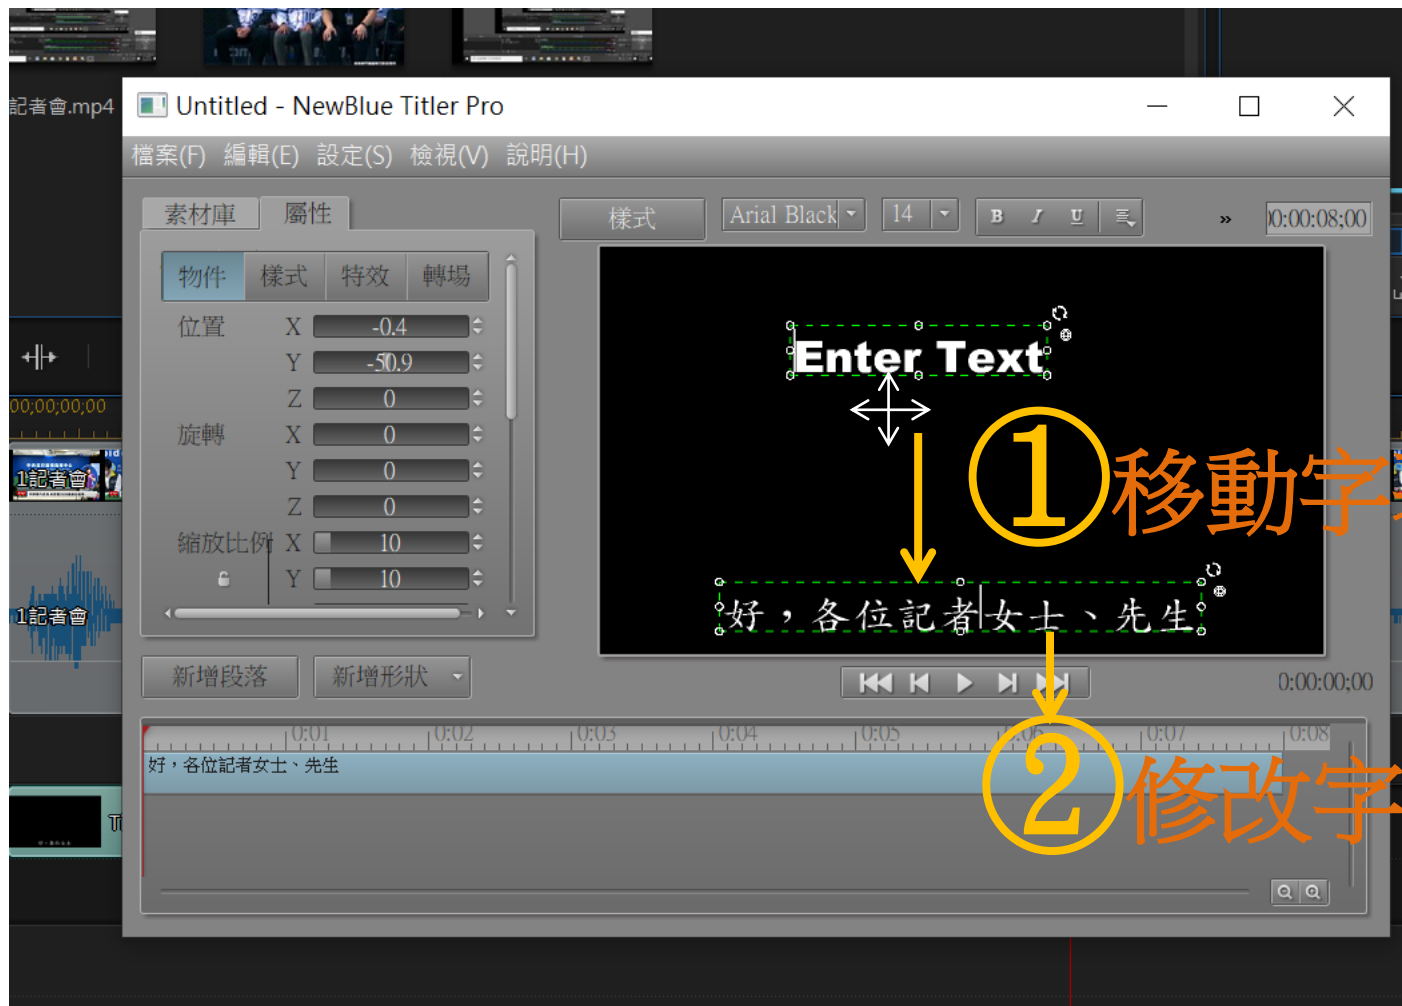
記者會.mp4

Untitled - NewBlue Titler Pro

檔案(F) 編輯(E) 設定(S) 檢視(V) 說明(H)

素材庫 屬性

樣式 Arial Black 14 B I U

0:00:08;00

物件 樣式 特效 轉場

位置 X -0.4
Y -50.9
Z 0
旋轉 X 0
Y 0
Z 0
縮放比例 X 10
Y 10

00;00;00;00

1記者會

1記者會

Enter Text

①移動字

好，各位記者女士、先生

新增段落 新增形狀

0:00:00;00

0:01 0:02 0:03 0:04 0:05 0:06 0:07 0:08

好，各位記者女士、先生

②修改字